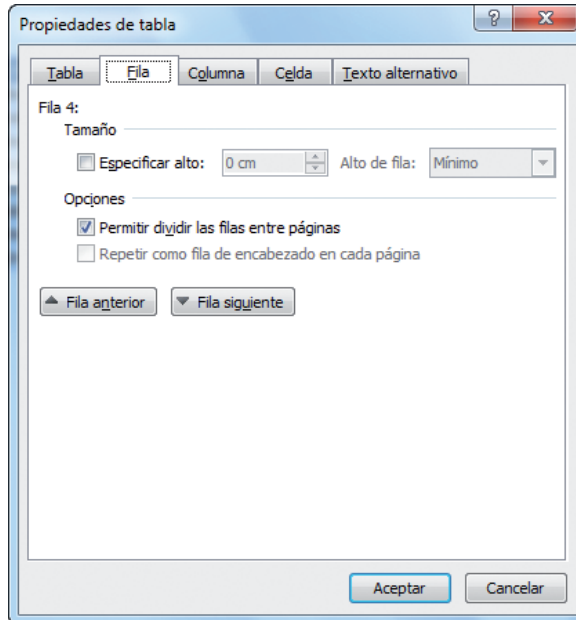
Propiedades de tabla

? X

Tabla | Fila | Columna | Celda | Texto alternativo

Fila 4:

Tamaño

Especificar alto: 0 cm Alto de fila: Mínimo

Opciones

Permitir dividir las filas entre páginas

Repetir como fila de encabezado en cada página

Fila anterior Fila siguiente

Aceptar Cancelar